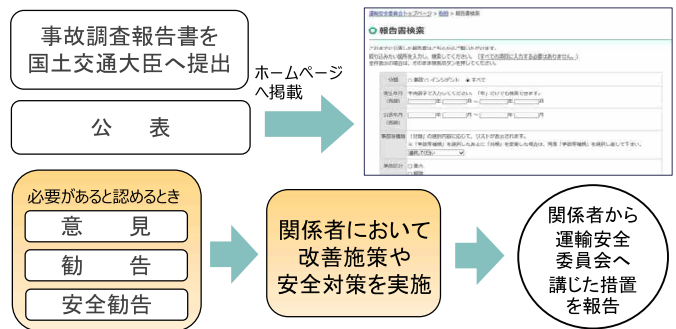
事故調査報告書を
国土交通大臣へ提出

公　表

ホームページへ掲載

運輸安全委員会トップページ > 報告 > 報告書検索

報告書検索

分類　事故　インシデント　すべて

発生年月（西暦）　年　月　～　年　月

公表年月（西暦）　年　月　～　年　月

事故等種類　選択してください

事故区分

必要があると認めるとき

意　見

勧　告

安全勧告

関係者において改善施策や安全対策を実施

関係者から運輸安全委員会へ講じた措置を報告